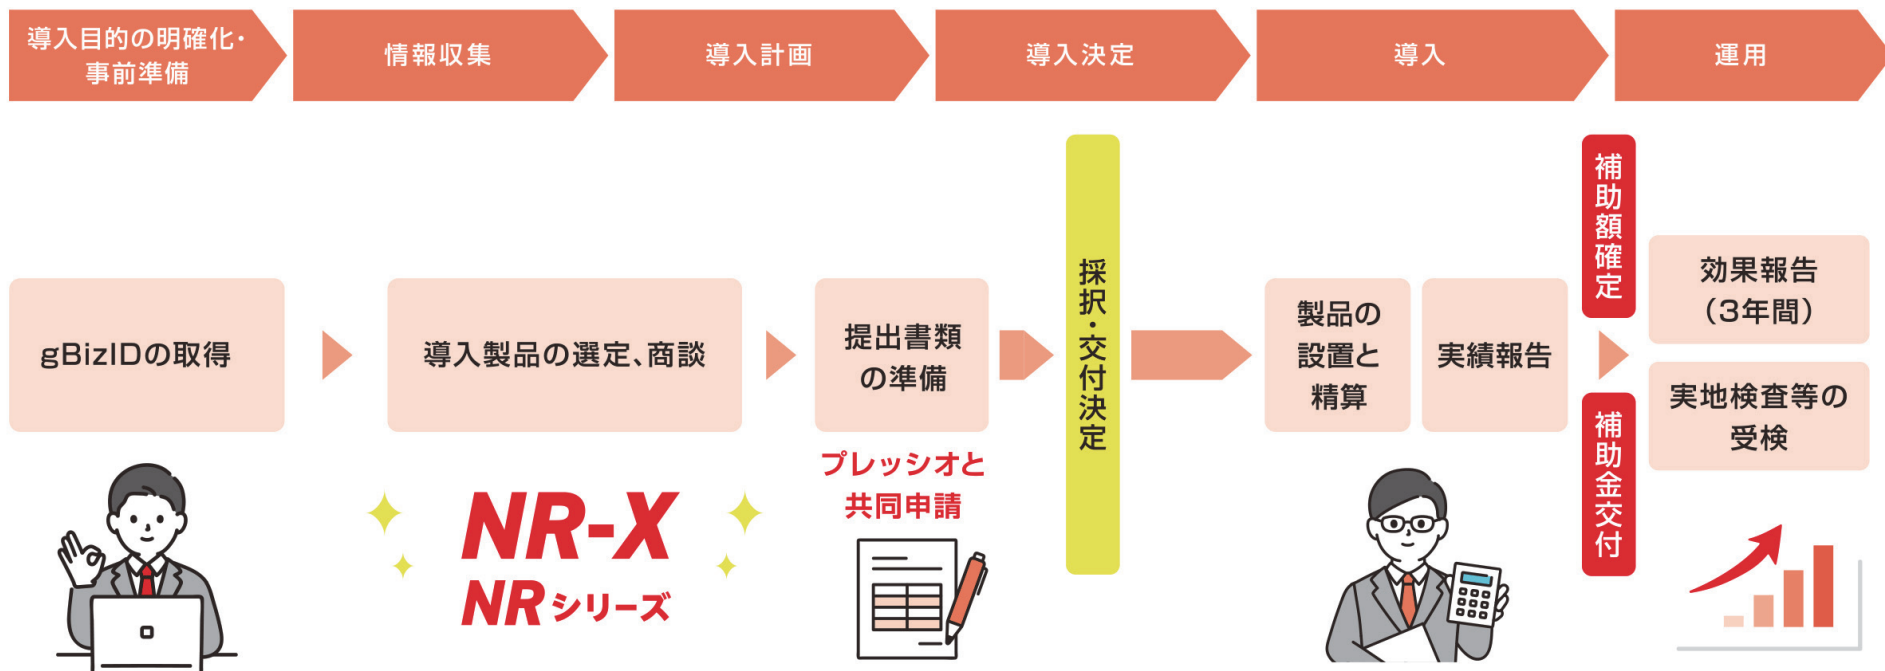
導入目的の明確化・事前準備

情報収集

導入計画

導入決定

導入

運用

gBizIDの取得

導入製品の選定、商談

提出書類の準備

プレッシオと共同申請

採択・交付決定

製品の設置と精算

実績報告

補助額確定

補助金交付

効果報告（3年間）

実地検査等の受検

NR-X
NRシリーズ